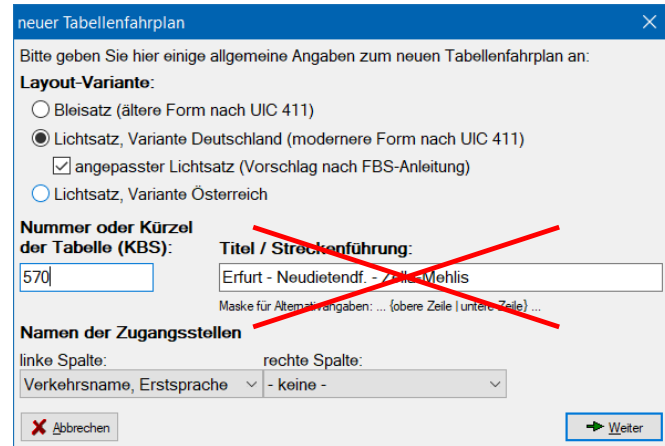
neuer Tabellenfahrplan

Bitte geben Sie hier einige allgemeine Angaben zum neuen Tabellenfahrplan an:

Layout-Variante:

Bleisatz (ältere Form nach UIC 411)

Lichtsatz, Variante Deutschland (modernere Form nach UIC 411)

angepasster Lichtsatz (Vorschlag nach FBS-Anleitung)

Lichtsatz, Variante Österreich

Nummer oder Kürzel der Tabelle (KBS):

570

Titel / Streckenführung:

Erfurt - Neudietendf. - Zella-Mehlis

Maske für Alternativangaben: ... {obere Zeile | untere Zeile} ...

Namen der Zugangsstellen

linke Spalte:

Verkehrsname, Erstsprache

rechte Spalte:

- keine -

Abbrechen

Weiter